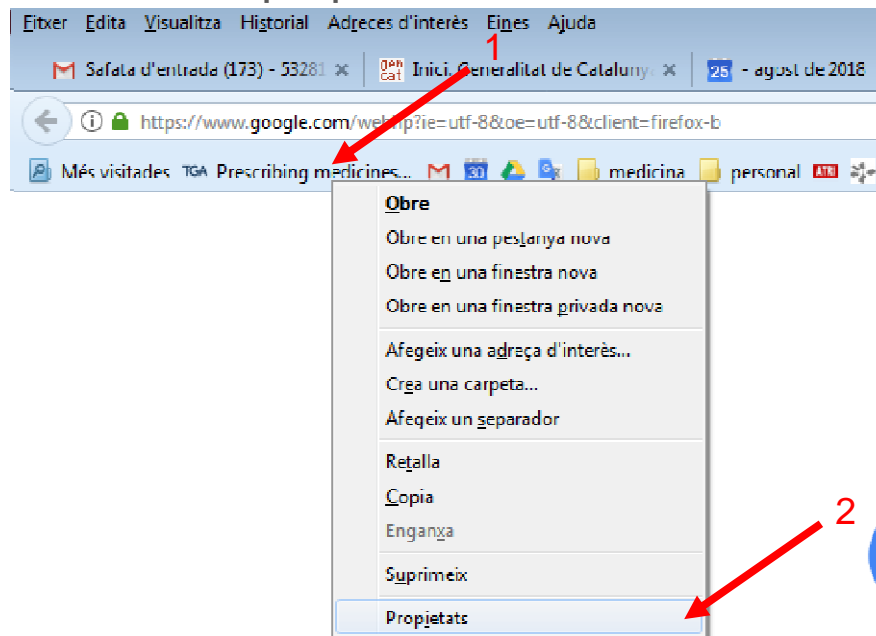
Fitxer Edita Visualitza Historial Adreces d'interès Eines Ajuda

Safata d'entrada (173) - 53281 ×
Inici. Generalitat de Catalunya ×
25 - agost de 2018

https://www.google.com/webhp?ie=utf-8&oe=utf-8&client=firefox-b

Més visitades TGA Prescribing medicines... medicina personal

1

Obre
Obre en una pestanya nova
Obre en una finestra nova
Obre en una finestra privada nova
Afegeix una adreça d'interès...
Crea una carpeta...
Afegeix un separador
Retalla
Copia
Enganxa
Suprimeix
Propietats

2